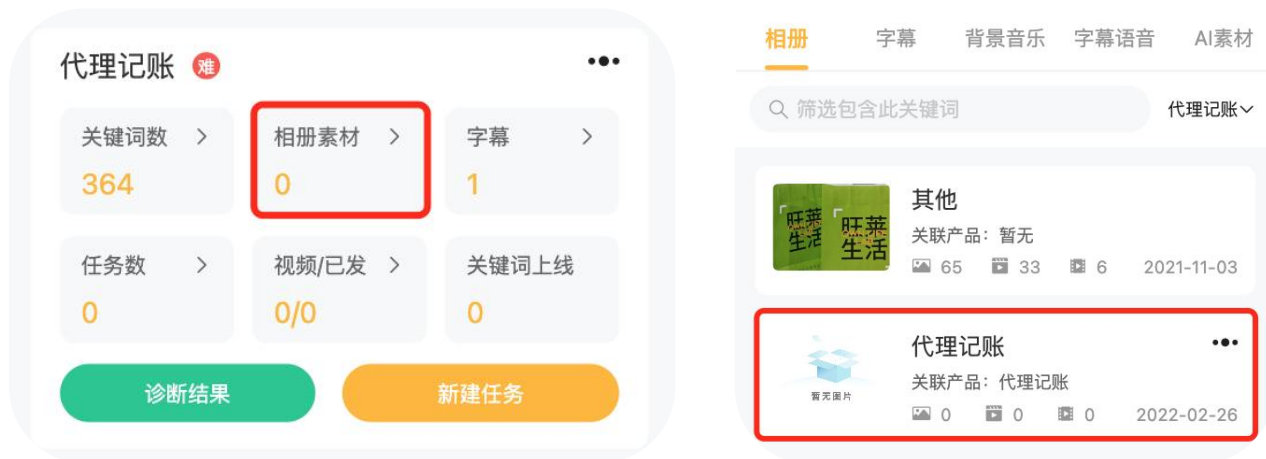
代理记账 难

关键词数 >
364

相册素材 >
0

字幕 >
1

任务数 >
0

视频/已发 >
0/0

关键词上线
0

诊断结果

新建任务

相册 字幕 背景音乐 字幕语音 AI素材

筛选包含此关键词

代理记账

旺莱生活 旺莱生活

其他
关联产品：暂无
65 33 6 2021-11-03

暂无图片

代理记账
关联产品：代理记账
0 0 0 2022-02-26